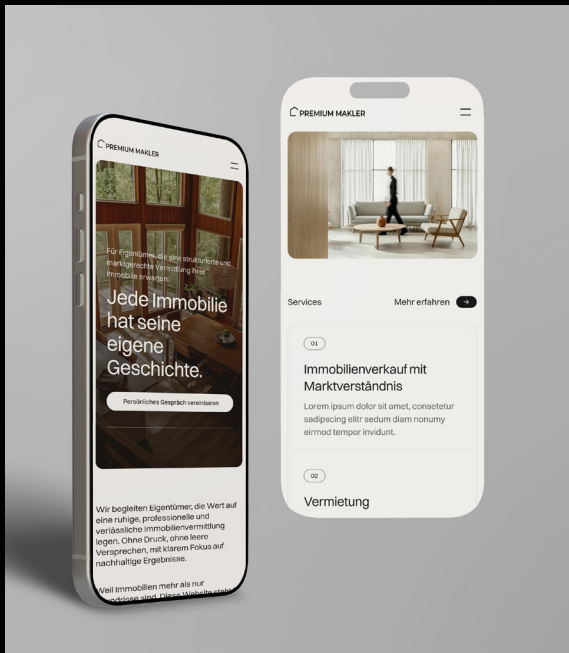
PREMIUM MAKLER

Für Eigentümer, die eine strukturierte und marktgerechte Vermittlung ihrer Immobilie erwarten.

Jede Immobilie hat seine eigene Geschichte.

Persönliches Gespräch vereinbaren

Wir begleiten Eigentümer, die Wert auf eine ruhige, professionelle und verlässliche Immobilienvermittlung legen. Ohne Druck, ohne leere Versprechen, mit klarem Fokus auf nachhaltige Ergebnisse.

Weil Immobilien mehr als nur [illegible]

PREMIUM MAKLER

Services

Mehr erfahren

01

Immobilienverkauf mit Marktverständnis

Lorem ipsum dolor sit amet, consetetur sadipscing elitr sedum diam nonumy eirmod tempor invidunt.

02

Vermietung